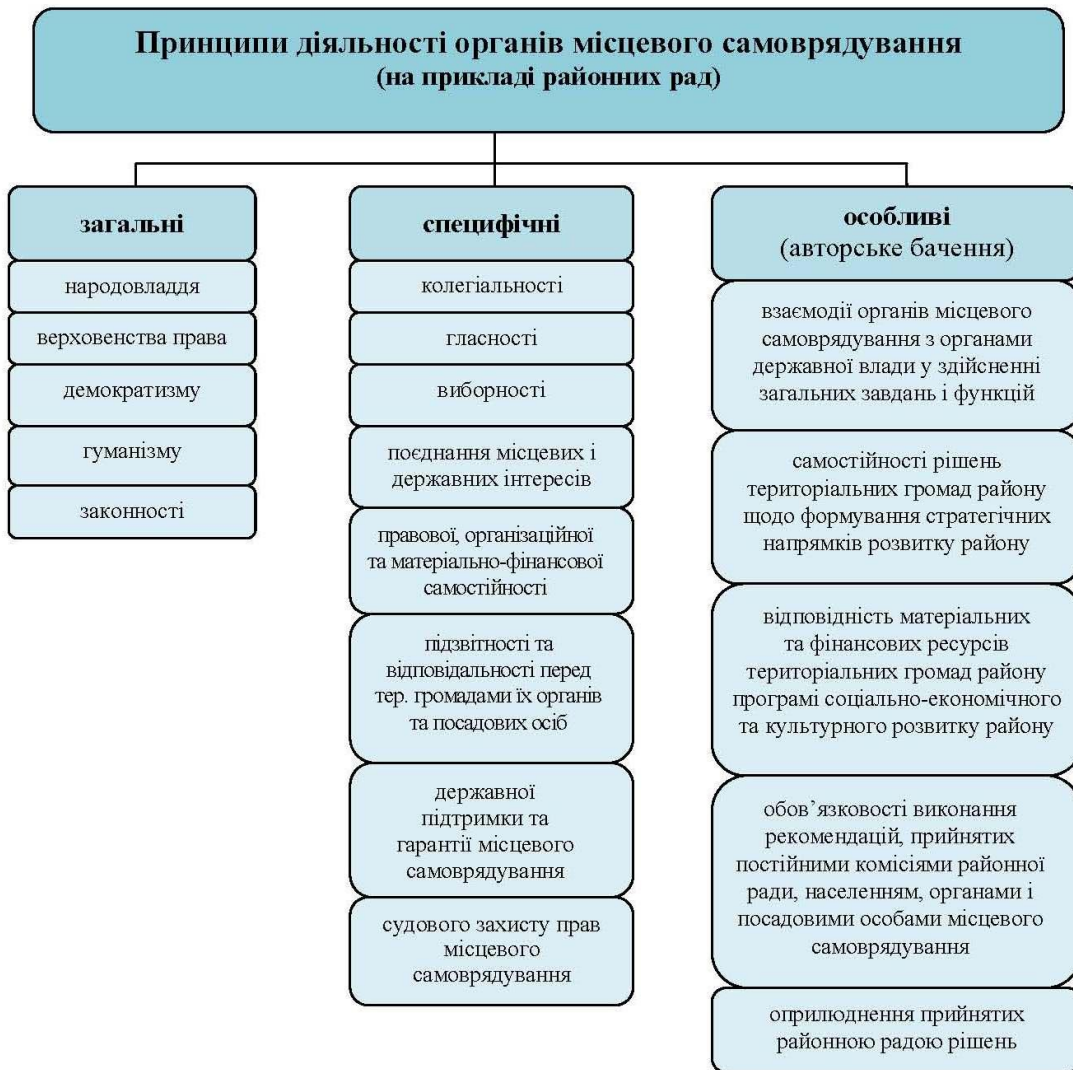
Принципи діяльності органів місцевого самоврядування
(на прикладі районних рад)

загальні

народовладдя

верховенства права

демократизму

гуманізму

законності

специфічні

колегіальності

гласності

виборності

поєднання місцевих і державних інтересів

правової, організаційної та матеріально-фінансової самостійності

підзвітності та відповідальності перед тер. громадами їх органів та посадових осіб

державної підтримки та гарантії місцевого самоврядування

судового захисту прав місцевого самоврядування

особливі
(авторське бачення)

взаємодії органів місцевого самоврядування з органами державної влади у здійсненні загальних завдань і функцій

самостійності рішень територіальних громад району щодо формування стратегічних напрямків розвитку району

відповідність матеріальних та фінансових ресурсів територіальних громад району програмі соціально-економічного та культурного розвитку району

обов’язковості виконання рекомендацій, прийнятих постійними комісіями районної ради, населенням, органами і посадовими особами місцевого самоврядування

оприлюднення прийнятих районною радою рішень